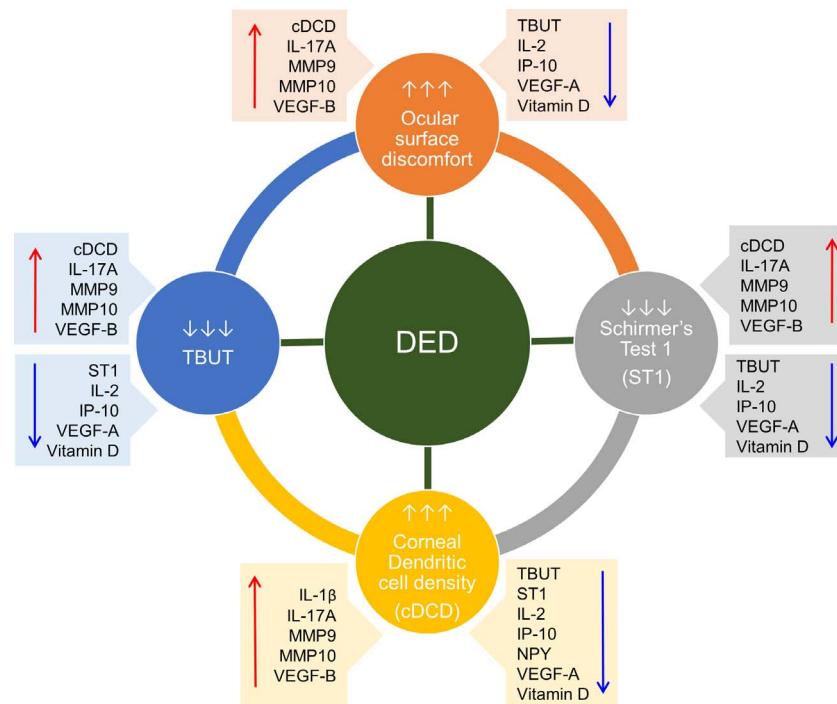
cDCD
IL-17A
MMP9
MMP10
VEGF-B

↑↑↑
Ocular surface discomfort

TBUT
IL-2
IP-10
VEGF-A
Vitamin D

cDCD
IL-17A
MMP9
MMP10
VEGF-B

↓↓↓
TBUT

ST1
IL-2
IP-10
VEGF-A
Vitamin D

DED

cDCD
IL-17A
MMP9
MMP10
VEGF-B

↓↓↓
Schirmer's Test 1
(ST1)

TBUT
IL-2
IP-10
VEGF-A
Vitamin D

IL-1β
IL-17A
MMP9
MMP10
VEGF-B

↑↑↑
Corneal Dendritic cell density
(cDCD)

TBUT
ST1
IL-2
IP-10
NPY
VEGF-A
Vitamin D